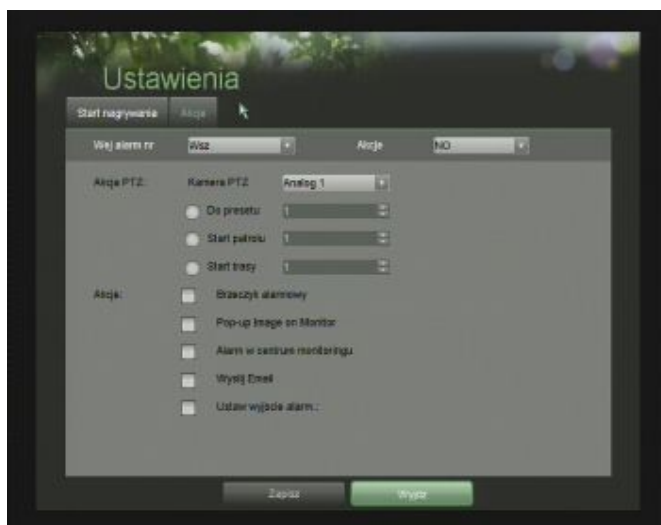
Ustawienia

Start nagrywania Akcje

Wej alarm nr: Wsz Akcje NO

Akcja PTZ: Kamera PTZ Analog 1

Do presetu 1

Start patrolu 1

Start trasy 1

Akcje: Brzeczyk alarmowy

Pop-up Image on Monitor

Alarm w centrum monitoringu

Wyslij Email

Ustaw wyjscie alarm.:

Zapisz Wyjdz